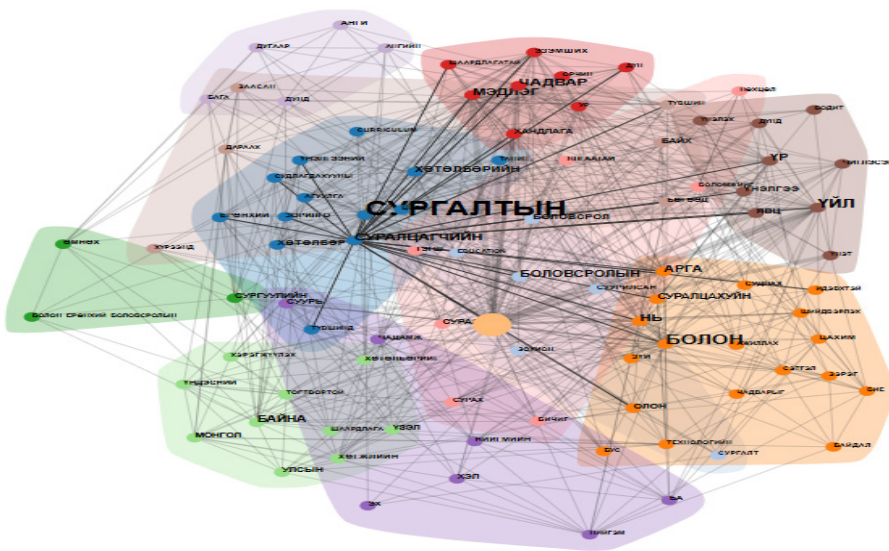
АНГИ
ДУГААР
АНГИЙН
ЗААСАН
БАГА
ДУНД
ЗОХИМЖ
ШААРДЛАГАТАЙ
ЧАДВАР
МЭДЛЭГ
ХАНДЛАГА
ТҮВШИН
БАЙХ
ҮР
ҮЙЛ
СУРГАЛТЫН
СУРАЛЦАГЧИЙН
ХӨТӨЛБӨРИЙН
ХӨТӨЛБӨР
БОЛОВСРОЛ
БОЛОВСРОЛЫН
АРГА
СУРАЛЦАХУЙН
НЬ
БОЛОН
ОЛОН
ТЕХНОЛОГИЙН
СУРГАЛТ
СУРГУУЛИЙН
СУУРЬ
БОЛОН ЕРӨНХИЙ БОЛОВСРОЛЫН
ХҮРЭЭНД
СУРАХ
БИЧИГ
ЭЗЭМШИХ
БАЙНА
МОНГОЛ
УЛСЫН
ШААРДЛАГА
ХЭЛ
ЭХ
БА
НИЙГЭМ
ЦАХИМ
БАЙДАЛ